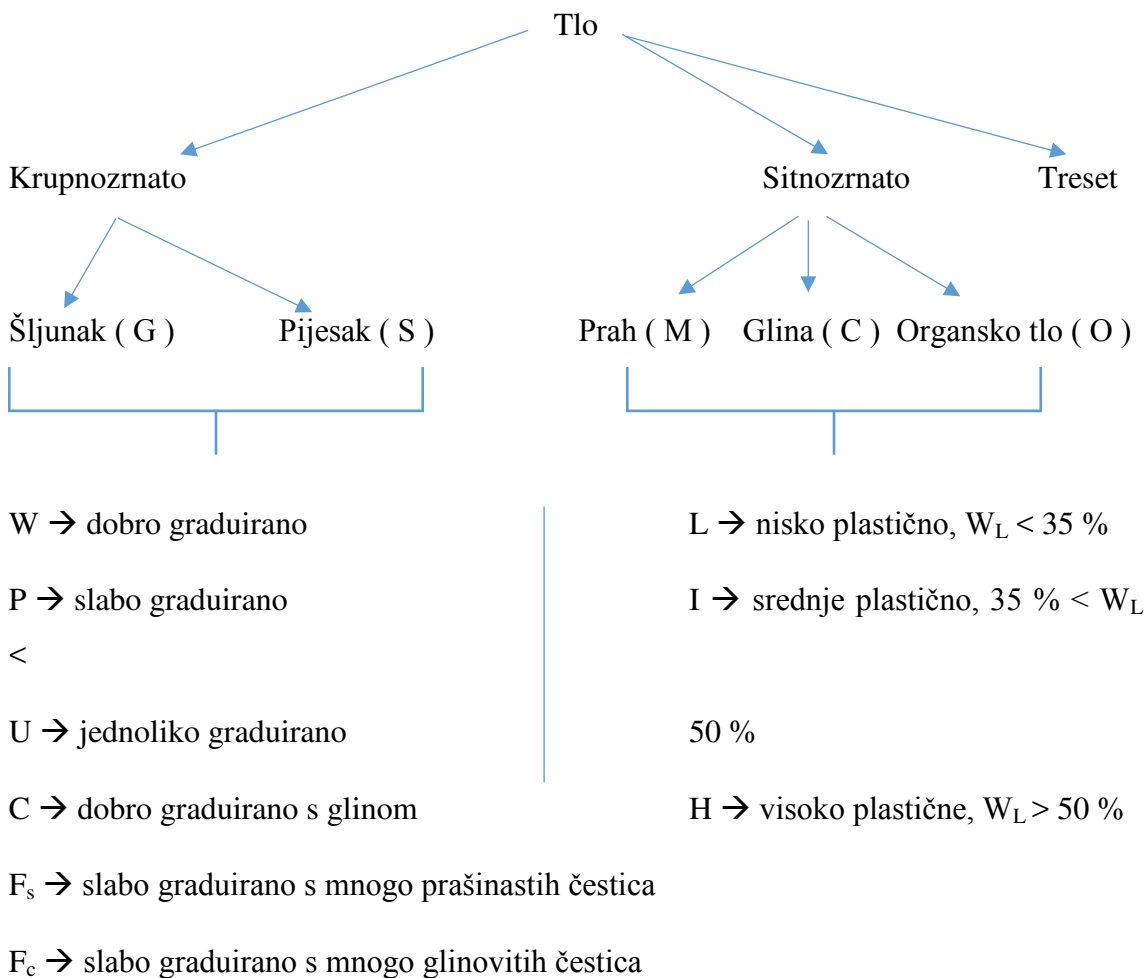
Tlo

Krupnozrnato

Sitnozrnato

Treset

Šljunak ( G )

Pijesak ( S )

Prah ( M )

Glina ( C )

Organsko tlo ( O )

W → dobro graduirano

L → nisko plastično, $W_L < 35$ %

P → slabo graduirano

I → srednje plastično, 35 % < $W_L$

<

U → jednoliko graduirano

50 %

C → dobro graduirano s glinom

H → visoko plastične, $W_L > 50$ %

$F_s$ → slabo graduirano s mnogo prašinastih čestica

$F_c$ → slabo graduirano s mnogo glinovitih čestica